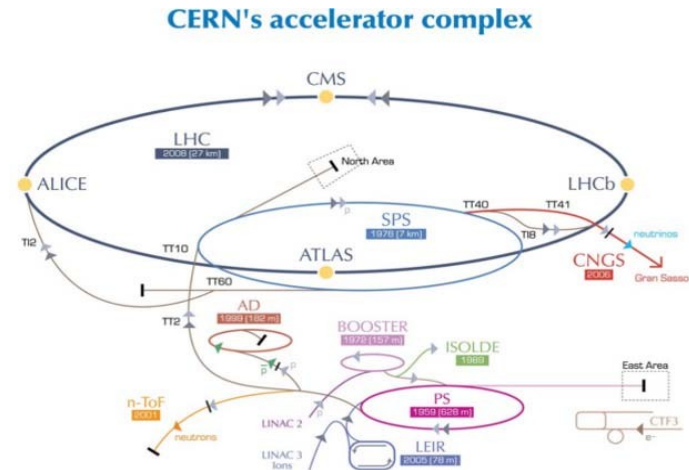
CERN's accelerator complex

CMS

LHC
2008 (27 km)

North Area

ALICE

LHCb

TT40

TT41

neutrinos

p

SPS
1976 (7 km)

TI8

TI2

TT10

ATLAS

CNGS
2006

Gran Sasso

TT60

AD
1999 (182 m)

TT2

BOOSTER
1972 (157 m)

ISOLDE
1989

East Area

p̄

p

n-ToF
2001

PS
1959 (628 m)

neutrons

LINAC 2

CTF3

e–

LINAC 3
Ions

LEIR
2005 (78 m)